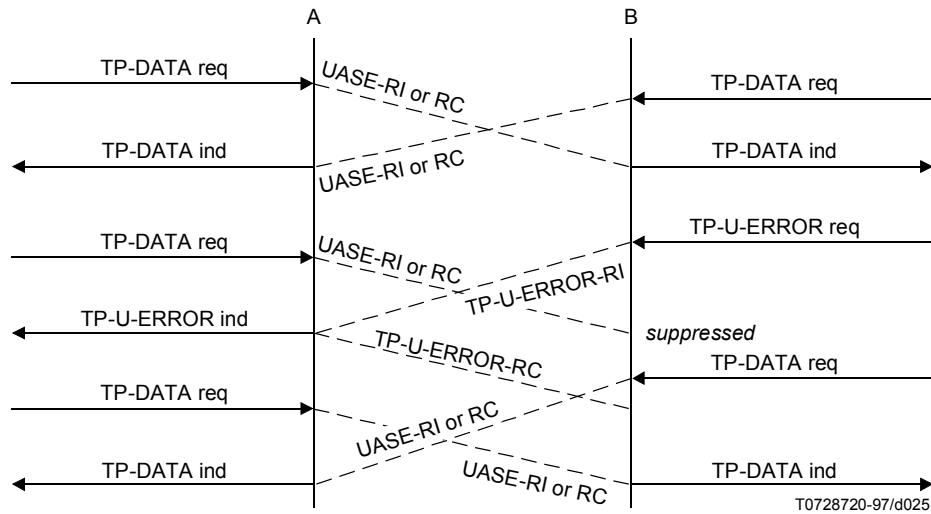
A

B

TP-DATA req

UASE-RI or RC

TP-DATA req

TP-DATA ind

UASE-RI or RC

TP-DATA ind

TP-U-ERROR req

TP-DATA req

UASE-RI or RC

TP-U-ERROR-RI

TP-U-ERROR ind

suppressed

TP-U-ERROR-RC

TP-DATA req

TP-DATA req

UASE-RI or RC

TP-DATA ind

UASE-RI or RC

TP-DATA ind

T0728720-97/d025